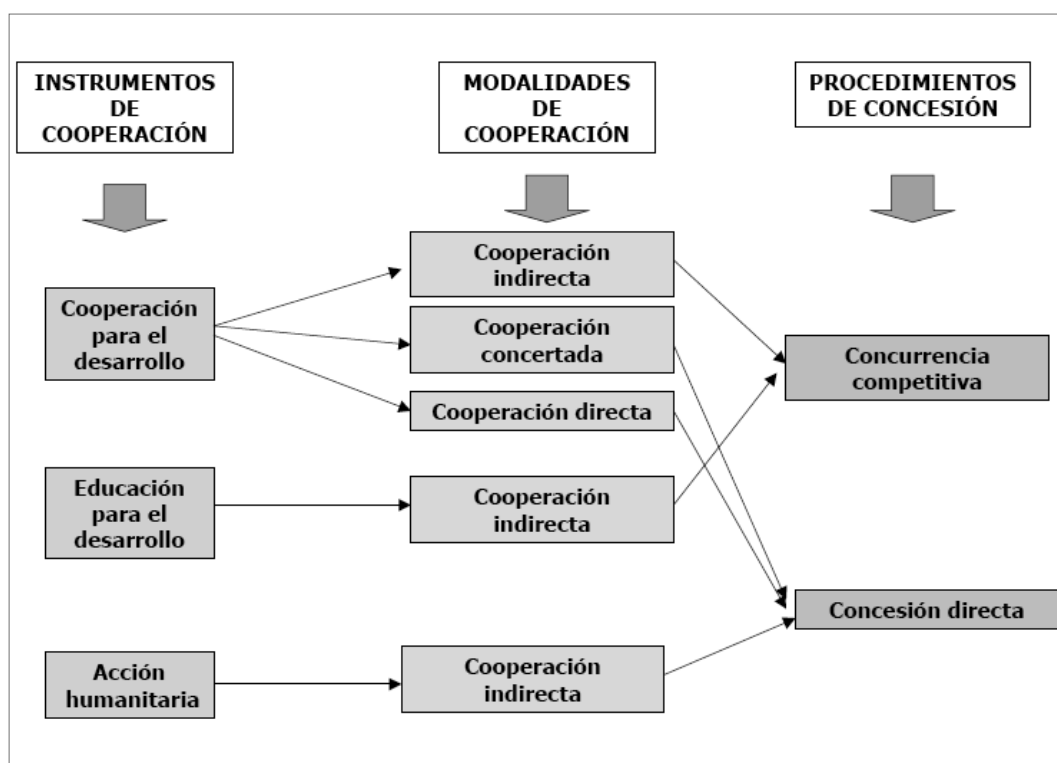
INSTRUMENTOS DE COOPERACIÓN

MODALIDADES DE COOPERACIÓN

PROCEDIMIENTOS DE CONCESIÓN

Cooperación para el desarrollo

Cooperación indirecta

Cooperación concertada

Cooperación directa

Educación para el desarrollo

Cooperación indirecta

Acción humanitaria

Cooperación indirecta

Concurrencia competitiva

Concesión directa